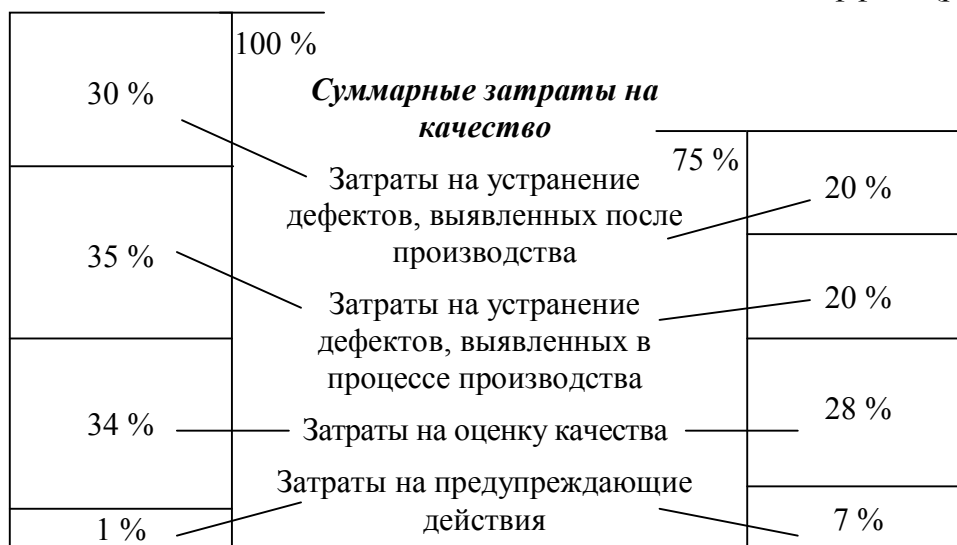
100 %

30 %

Суммарные затраты на качество

75 %

Затраты на устранение дефектов, выявленных после производства

20 %

35 %

Затраты на устранение дефектов, выявленных в процессе производства

20 %

34 %

Затраты на оценку качества

28 %

Затраты на предупреждающие действия

1 %

7 %